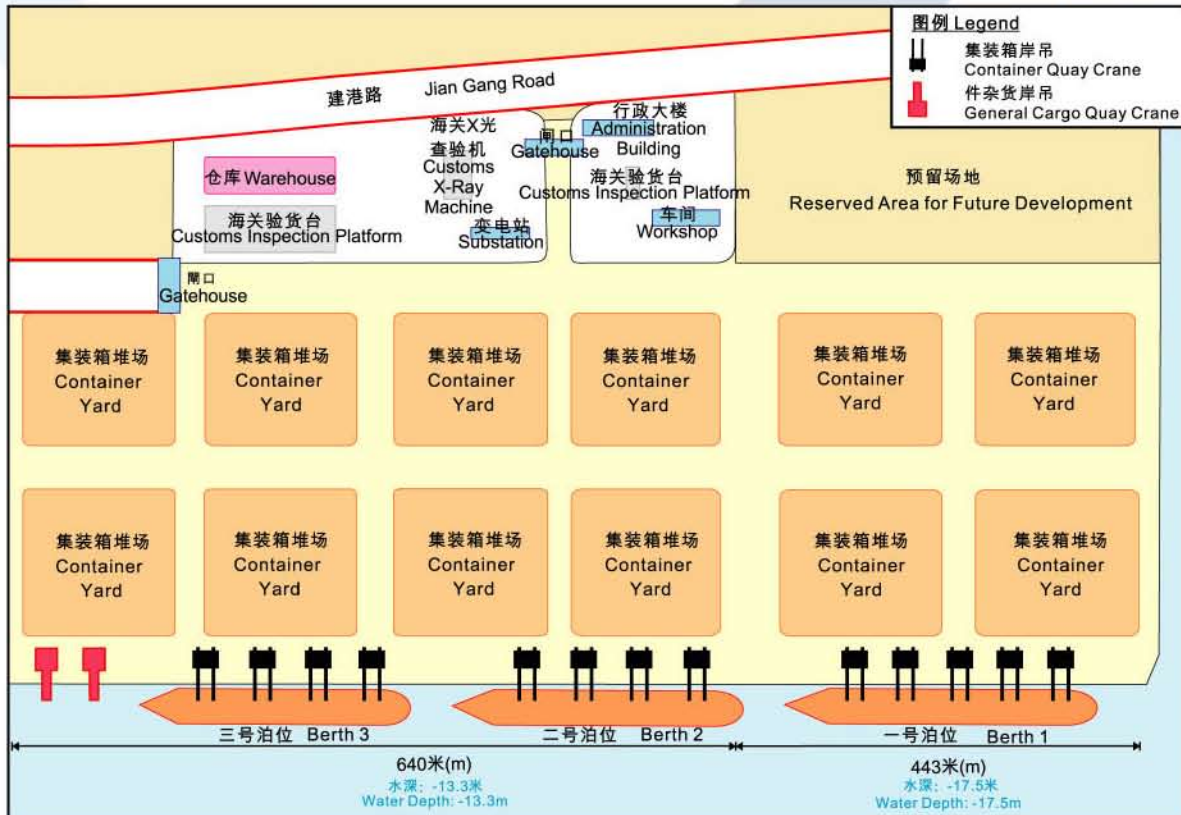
图例 Legend
集装箱岸吊
Container Quay Crane
件杂货岸吊
General Cargo Quay Crane

建港路 Jian Gang Road

海关X光
查验机
Customs
X-Ray
Machine

闸口
Gatehouse

行政大楼
Administration
Building

海关验货台
Customs Inspection Platform

车间
Workshop

预留场地
Reserved Area for Future Development

仓库 Warehouse

海关验货台
Customs Inspection Platform

变电站
Substation

閘口
Gatehouse

集装箱堆场
Container
Yard

集装箱堆场
Container
Yard

集装箱堆场
Container
Yard

集装箱堆场
Container
Yard

集装箱堆场
Container
Yard

集装箱堆场
Container
Yard

集装箱堆场
Container
Yard

集装箱堆场
Container
Yard

集装箱堆场
Container
Yard

集装箱堆场
Container
Yard

集装箱堆场
Container
Yard

集装箱堆场
Container
Yard

三号泊位 Berth 3
二号泊位 Berth 2
一号泊位 Berth 1

640米(m)
水深: -13.3米
Water Depth: -13.3m

443米(m)
水深: -17.5米
Water Depth: -17.5m